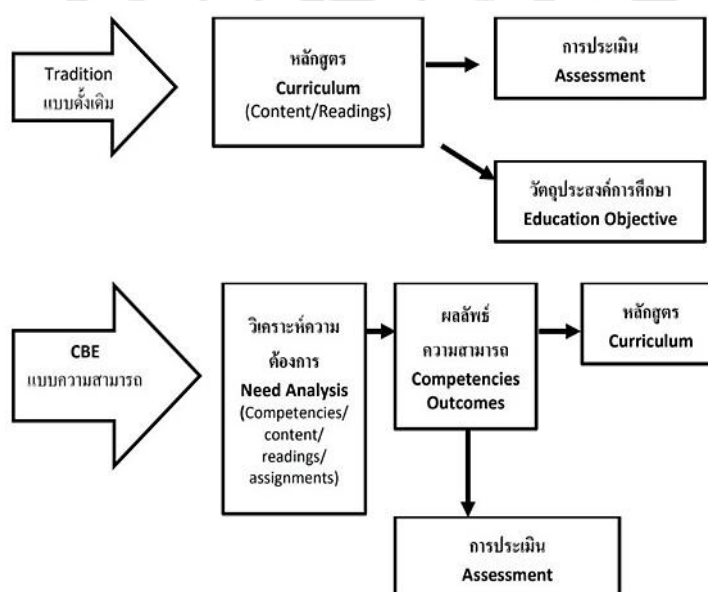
Tradition
แบบดั้งเดิม

หลักสูตร
Curriculum
(Content/Readings)

การประเมิน
Assessment

วัตถุประสงค์การศึกษา
Education Objective

CBE
แบบความสามารถ

วิเคราะห์ความต้องการ
Need Analysis
(Competencies/ content/ readings/ assignments)

ผลลัพธ์ความสามารถ
Competencies Outcomes

หลักสูตร
Curriculum

การประเมิน
Assessment